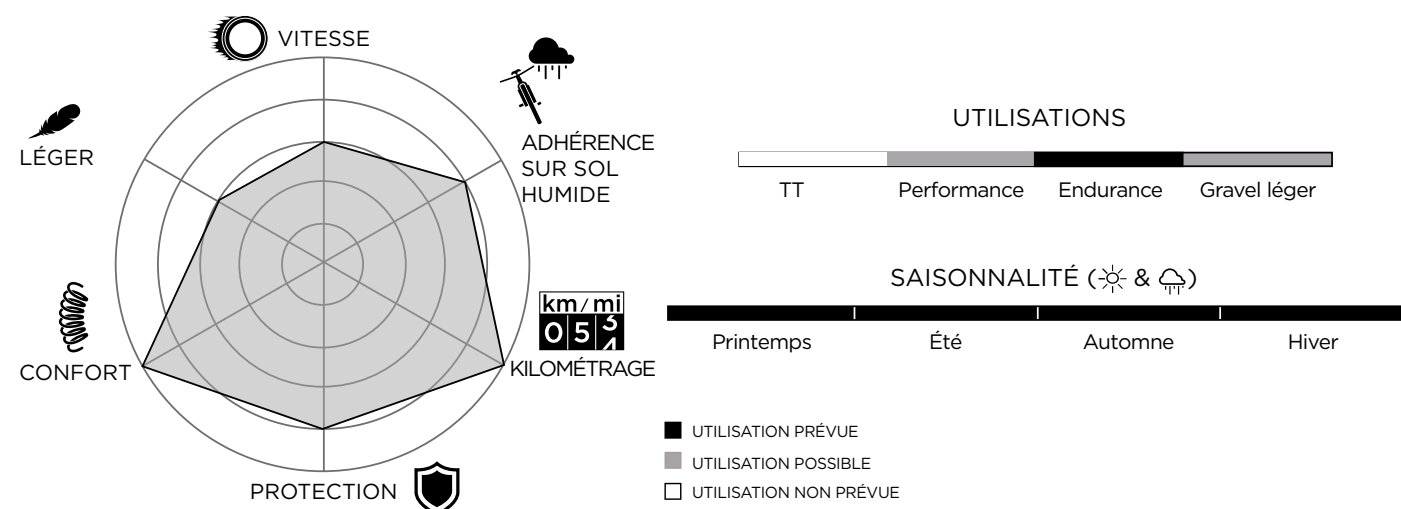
VITESSE

LÉGER

ADHÉRENCE SUR SOL HUMIDE

CONFORT

km / mi
0 5 3 4

KILOMÉTRAGE

PROTECTION

UTILISATIONS

TT
Performance
Endurance
Gravel léger

SAISONNALITÉ ( & )

Printemps
Été
Automne
Hiver

UTILISATION PRÉVUE
UTILISATION POSSIBLE
UTILISATION NON PRÉVUE